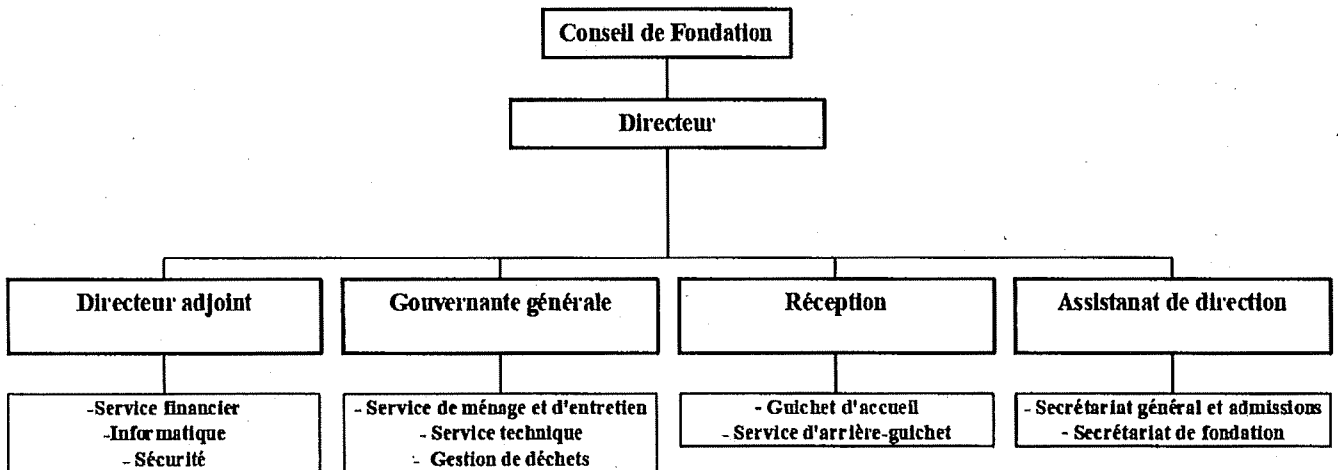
Conseil de Fondation

Directeur

Directeur adjoint

Gouvernante générale

Réception

Assistanat de direction

-Service financier
-Informatique
- Sécurité

- Service de ménage et d'entretien
- Service technique
- Gestion de déchets

- Guichet d'accueil
- Service d'arrière-guichet

- Secrétariat général et admissions
- Secrétariat de fondation